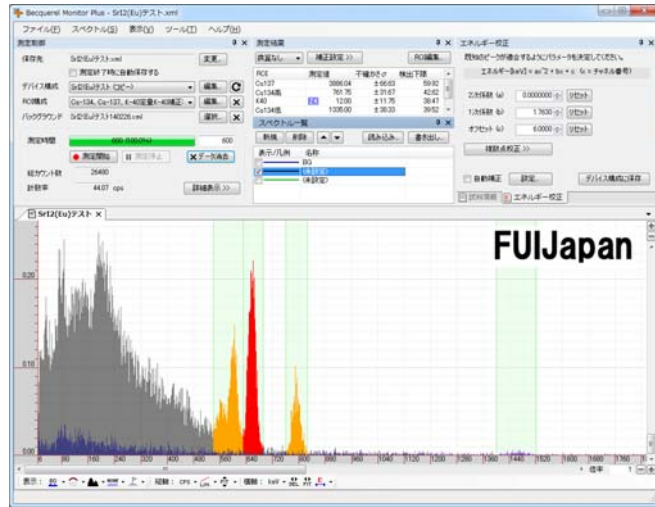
Becquerel Monitor Plus - Sr12(Eu)テスト.xml

ファイル(F) スペクトル(S) 表示(V) ツール(T) ヘルプ(H)

測定制御

保存先 Sr12(Eu)テスト.xml 変更...

測定終了時に自動保存する

デバイス構成 Sr12(Eu)テスト (コピー) 編集...

ROI構成 Cs-134, Cs-137, K-40定量(K-40補正) 編集...

バックグラウンド Sr12(Eu)テスト140226.xml 選択...

測定時間 600.0/600(秒) 600

● 測定開始 ■ 測定停止 データ消去

総カウント数 26400

計数率 44.07 cps

詳細表示 >>

測定結果

換算なし 補正設定 >> ROI編集...

| ROI | 測定値 | 不確かさσ | 検出下限 |
|---|---|---|---|
| Cs137 | 3986.04 | ±66.63 | 59.92 |
| Cs134高 | 761.76 | ±31.67 | 42.62 |
| K40 | 12.00 | ±11.75 | 38.47 |
| Cs134低 | 1336.00 | ±38.33 | 39.52 |

スペクトル一覧

新規 削除 ▲ ▼ 読み込み... 書き出し...

表示/凡例 名称

BG

(未設定)

(未設定)

エネルギー校正

既知のピークが適合するようにパラメータを決定してください。

エネルギー[keV] = ax^2 + bx + c (x = チャネル番号)

2次係数 (a) 0.0000000 リセット

1次係数 (b) 1.7630 リセット

オフセット (c) 0.0000 リセット

複数点校正 >>

自動補正 設定... デバイス構成に保存

試料情報 エネルギー校正

Sr12(Eu)テスト ×

FUJIJapan

0.20

0.10

0.00

80 160 240 320 400 480 560 640 720 800 880 960 1040 1120 1200 1280 1360 1440 1520 1600 1680 1760

倍率 1

表示: BG 縦軸: cps 横軸: keV